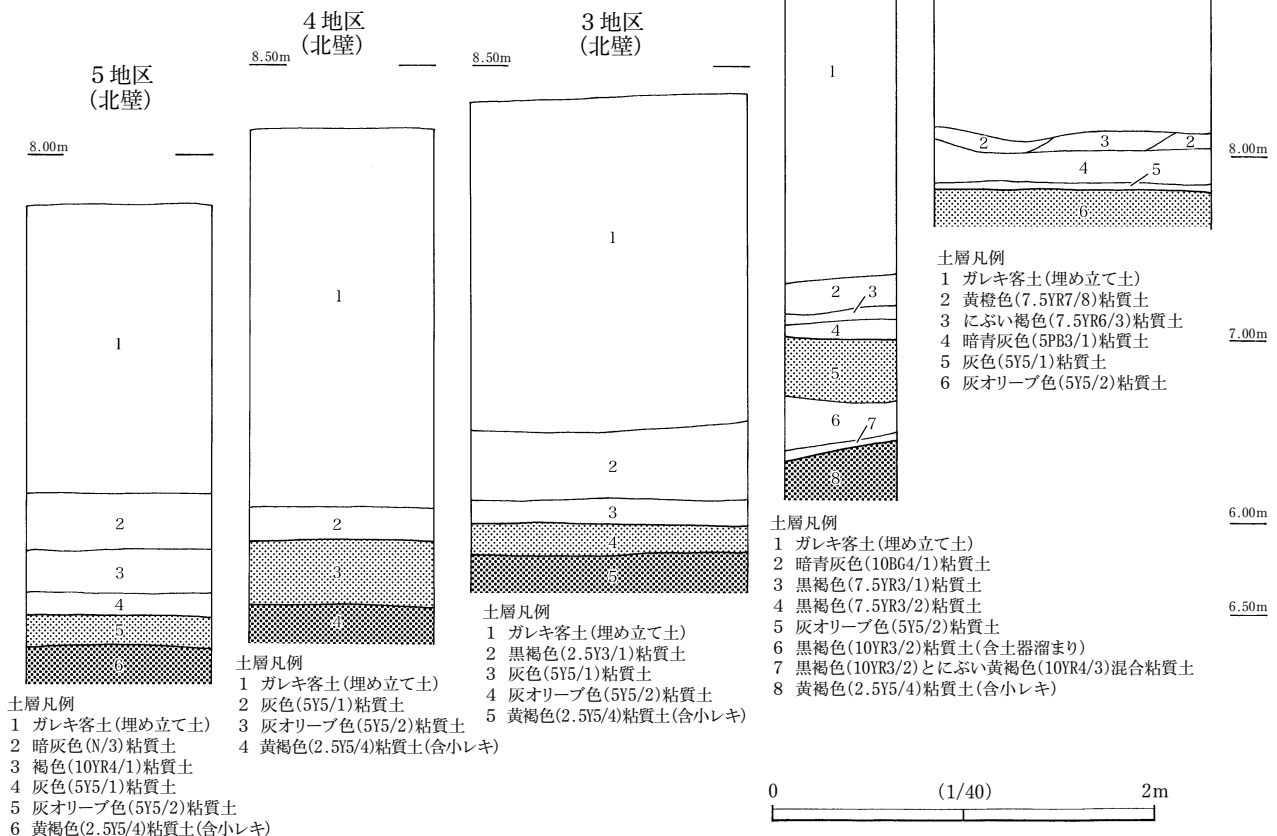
5地区
(北壁)

8.00m

1
2
3
4
5
6

土層凡例
1 ガレキ客土(埋め立て土)
2 暗灰色(N/3)粘質土
3 褐色(10YR4/1)粘質土
4 灰色(5Y5/1)粘質土
5 灰オリーブ色(5Y5/2)粘質土
6 黄褐色(2.5Y5/4)粘質土(含小レキ)

4地区
(北壁)

8.50m

1
2
3
4

土層凡例
1 ガレキ客土(埋め立て土)
2 灰色(5Y5/1)粘質土
3 灰オリーブ色(5Y5/2)粘質土
4 黄褐色(2.5Y5/4)粘質土(含小レキ)

3地区
(北壁)

8.50m

1
2
3
4
5

土層凡例
1 ガレキ客土(埋め立て土)
2 黒褐色(2.5Y3/1)粘質土
3 灰色(5Y5/1)粘質土
4 灰オリーブ色(5Y5/2)粘質土
5 黄褐色(2.5Y5/4)粘質土(含小レキ)

1
2
3
4
5
6
7
8

土層凡例
1 ガレキ客土(埋め立て土)
2 暗青灰色(10BG4/1)粘質土
3 黒褐色(7.5YR3/1)粘質土
4 黒褐色(7.5YR3/2)粘質土
5 灰オリーブ色(5Y5/2)粘質土
6 黒褐色(10YR3/2)粘質土(含土器溜まり)
7 黒褐色(10YR3/2)とにぶい黄褐色(10YR4/3)混合粘質土
8 黄褐色(2.5Y5/4)粘質土(含小レキ)

2
3
2
4
5
6

8.00m

土層凡例
1 ガレキ客土(埋め立て土)
2 黄橙色(7.5YR7/8)粘質土
3 にぶい褐色(7.5YR6/3)粘質土
4 暗青灰色(5PB3/1)粘質土
5 灰色(5Y5/1)粘質土
6 灰オリーブ色(5Y5/2)粘質土

7.00m

6.00m

6.50m

0
(1/40)
2m